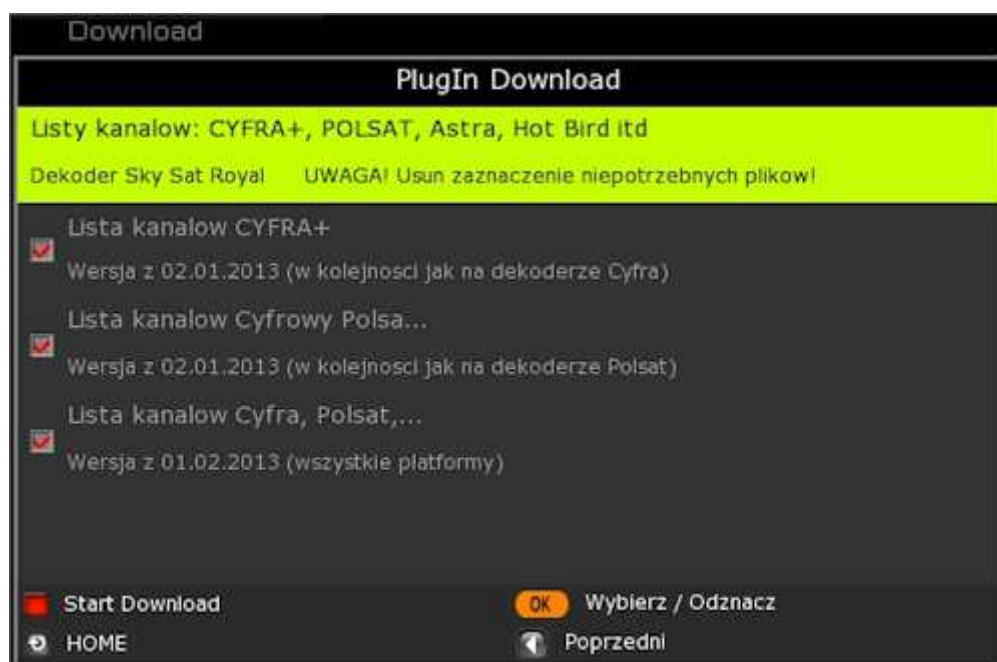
Download

PlugIn Download

Listy kanalow: CYFRA+, POLSAT, Astra, Hot Bird itd

Dekoder Sky Sat Royal UWAGA! Usun zaznaczenie niepotrzebnych plikow!

Lista kanalow CYFRA+
Wersja z 02.01.2013 (w kolejnosci jak na dekoderze Cyfra)

Lista kanalow Cyfrowy Polsa...
Wersja z 02.01.2013 (w kolejnosci jak na dekoderze Polsat)

Lista kanalow Cyfra, Polsat,...
Wersja z 01.02.2013 (wszystkie platformy)

Start Download

OK Wybierz / Odznacz

HOME

Poprzedni